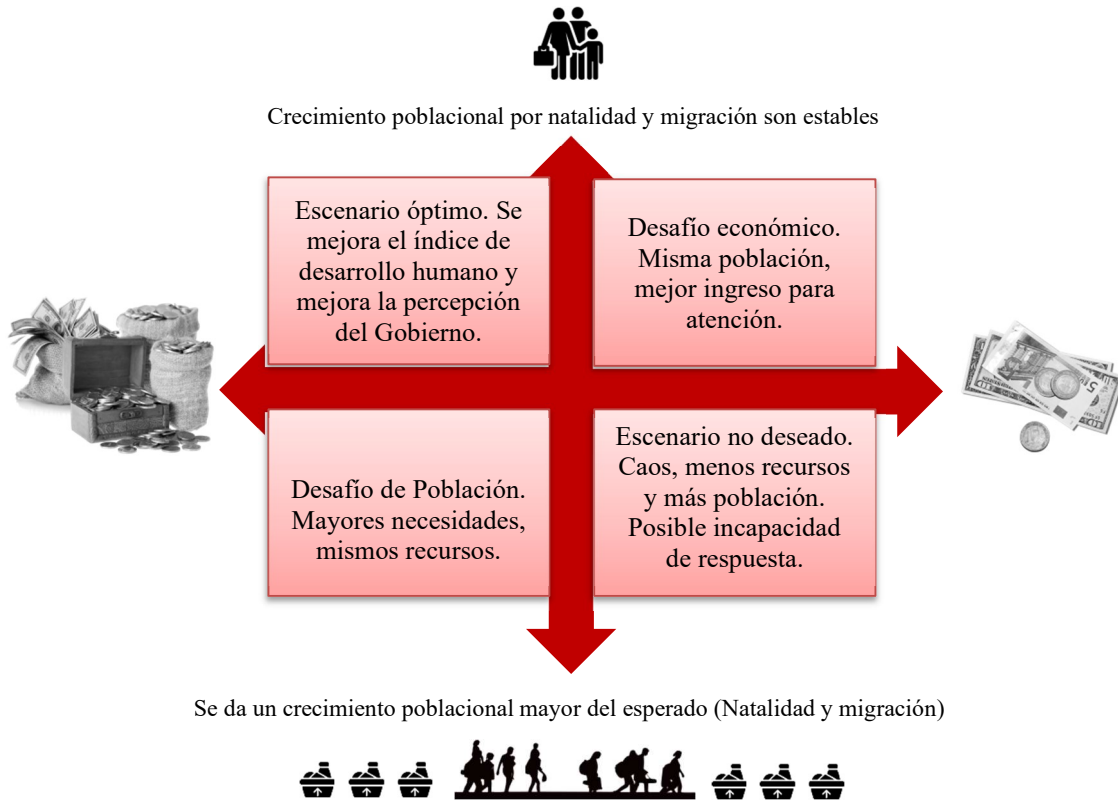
Crecimiento poblacional por natalidad y migración son estables

Escenario óptimo. Se mejora el índice de desarrollo humano y mejora la percepción del Gobierno.

Desafío económico. Misma población, mejor ingreso para atención.

Desafío de Población. Mayores necesidades, mismos recursos.

Escenario no deseado. Caos, menos recursos y más población. Posible incapacidad de respuesta.

Se da un crecimiento poblacional mayor del esperado (Natalidad y migración)